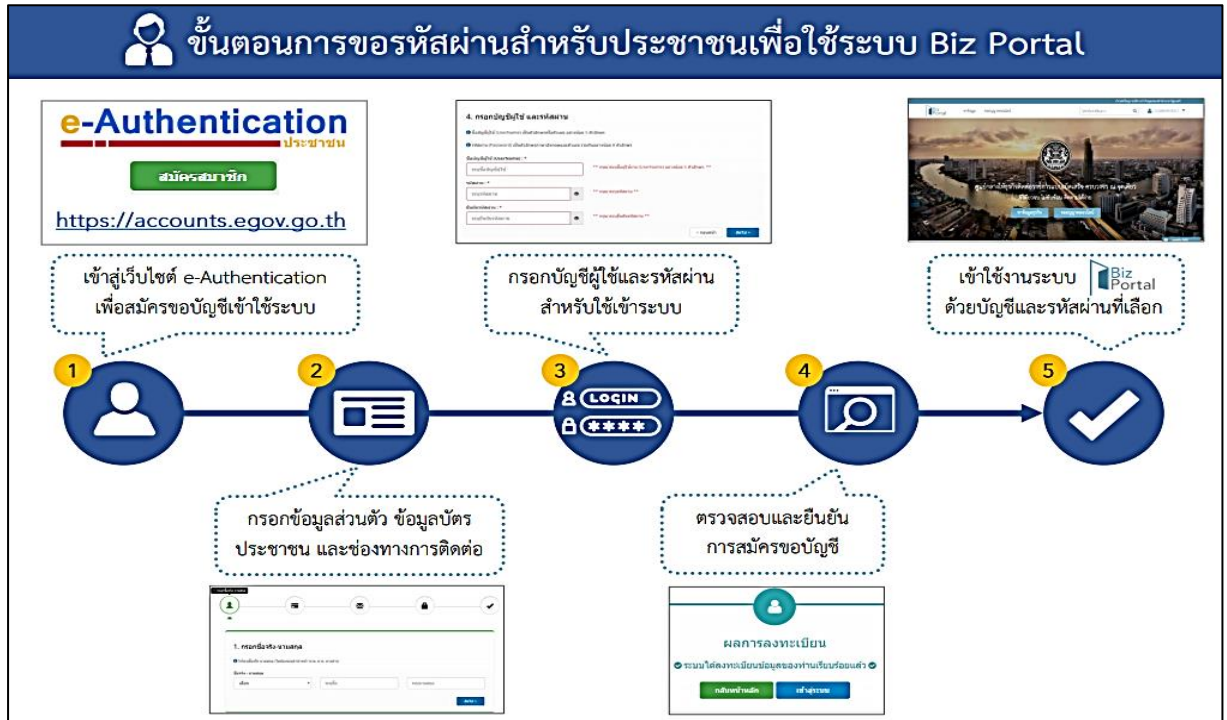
ขั้นตอนการขอรหัสผ่านสำหรับประชาชนเพื่อใช้ระบบ Biz Portal

e-Authentication
ประชาชน
สมัครสมาชิก
https://accounts.egov.go.th

4. กรอกบัญชีผู้ใช้ และรหัสผ่าน

Biz Portal

เข้าสู่เว็บไซต์ e-Authentication เพื่อสมัครขอบัญชีเข้าใช้ระบบ

กรอกบัญชีผู้ใช้และรหัสผ่าน สำหรับใช้เข้าระบบ

เข้าใช้งานระบบ Biz Portal ด้วยบัญชีและรหัสผ่านที่เลือก

1

2

3

LOGIN

****

4

5

กรอกข้อมูลส่วนตัว ข้อมูลบัตรประชาชน และช่องทางการติดต่อ

ตรวจสอบและยืนยัน การสมัครขอบัญชี

1. กรอกชื่อจริง-นามสกุล

ผลการลงทะเบียน

ระบบได้ลงทะเบียนข้อมูลของท่านเรียบร้อยแล้ว

กลับหน้าหลัก

เข้าสู่ระบบ